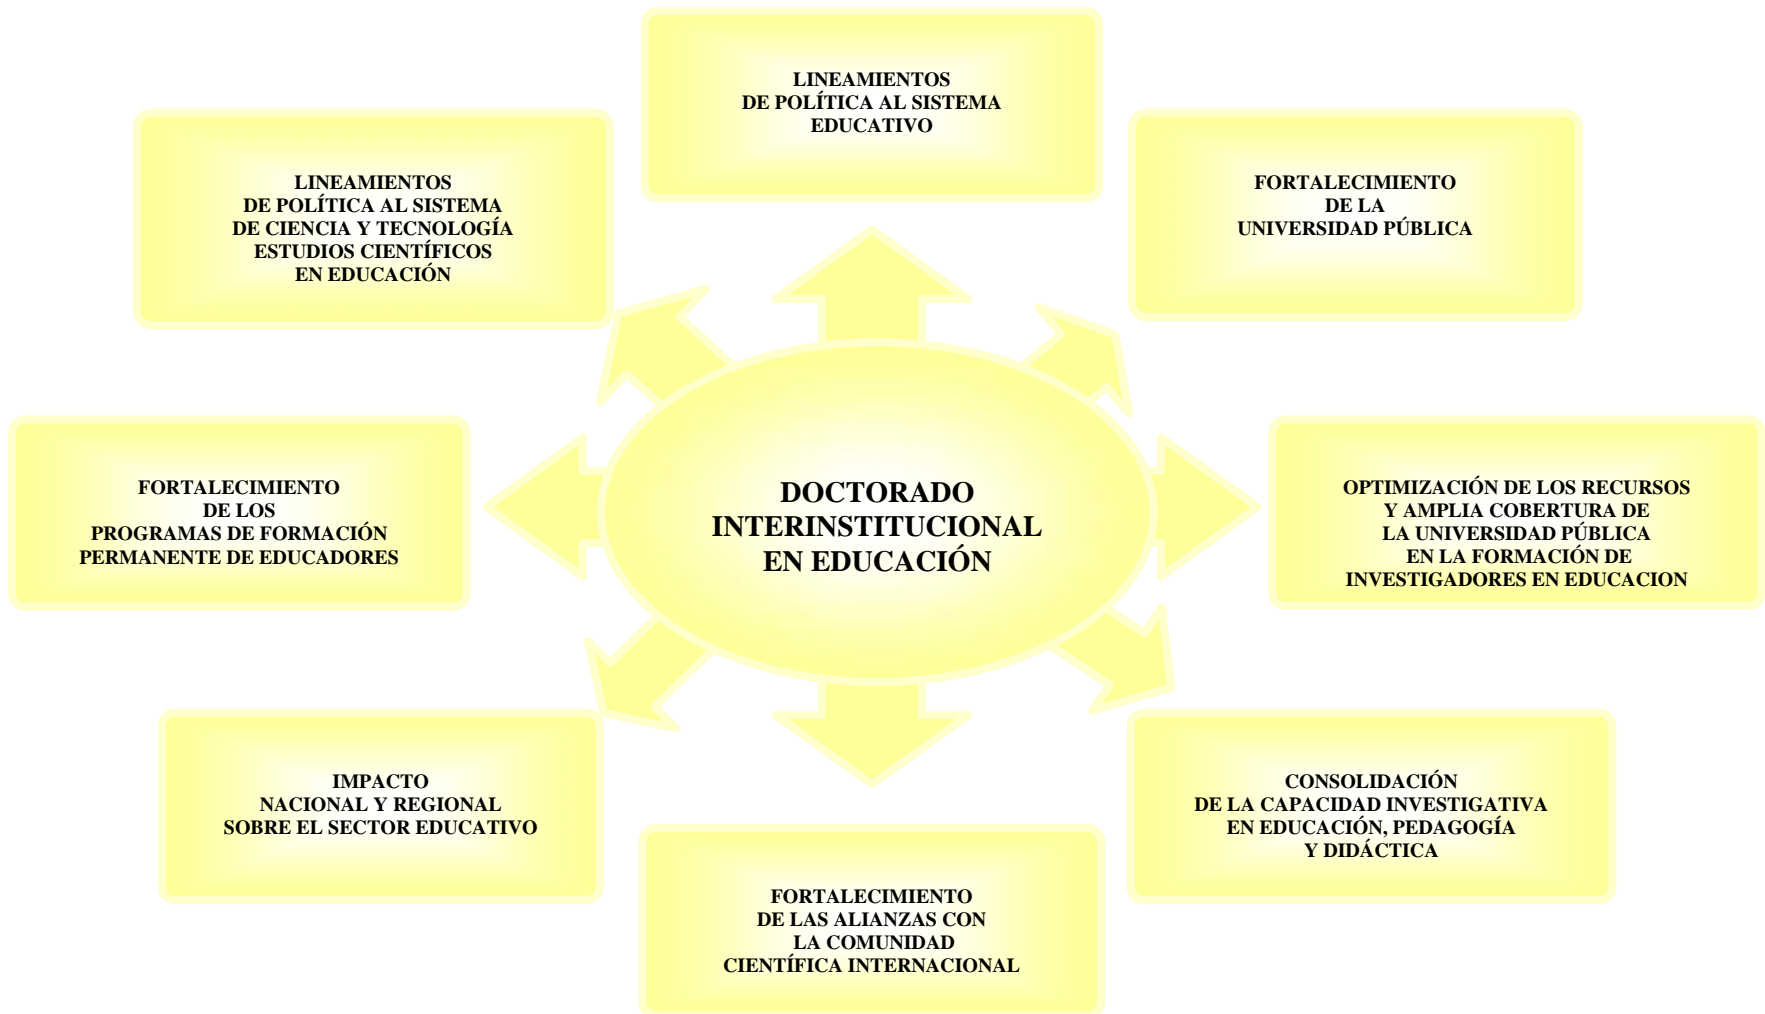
LINEAMIENTOS
DE POLÍTICA AL SISTEMA
EDUCATIVO

LINEAMIENTOS
DE POLÍTICA AL SISTEMA
DE CIENCIA Y TECNOLOGÍA
ESTUDIOS CIENTÍFICOS
EN EDUCACIÓN

FORTALECIMIENTO
DE LA
UNIVERSIDAD PÚBLICA

FORTALECIMIENTO
DE LOS
PROGRAMAS DE FORMACIÓN
PERMANENTE DE EDUCADORES

DOCTORADO
INTERINSTITUCIONAL
EN EDUCACIÓN

OPTIMIZACIÓN DE LOS RECURSOS
Y AMPLIA COBERTURA DE
LA UNIVERSIDAD PÚBLICA
EN LA FORMACIÓN DE
INVESTIGADORES EN EDUCACION

IMPACTO
NACIONAL Y REGIONAL
SOBRE EL SECTOR EDUCATIVO

CONSOLIDACIÓN
DE LA CAPACIDAD INVESTIGATIVA
EN EDUCACIÓN, PEDAGOGÍA
Y DIDÁCTICA

FORTALECIMIENTO
DE LAS ALIANZAS CON
LA COMUNIDAD
CIENTÍFICA INTERNACIONAL